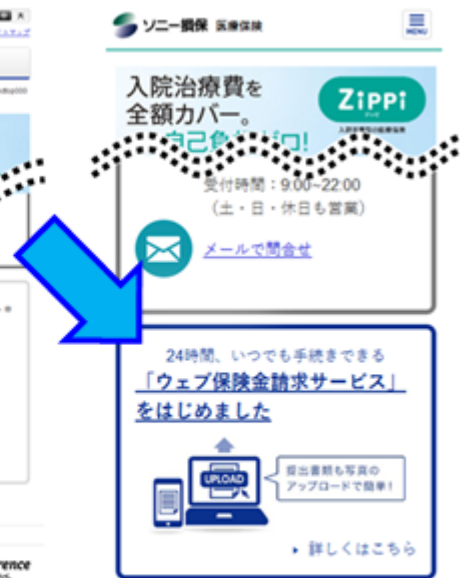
ソニー損保 医療保険

MENU

入院治療費を
全額カバー。

自己負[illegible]ロ!

ZiPPi

受付時間：9:00~22:00
（土・日・休日も営業）

メールで問合せ

24時間、いつでも手続きできる
「ウェブ保険金請求サービス」
をはじめました

UPLOAD

提出書類も写真の
アップロードで簡単！

▸ 詳しくはこちら

rence